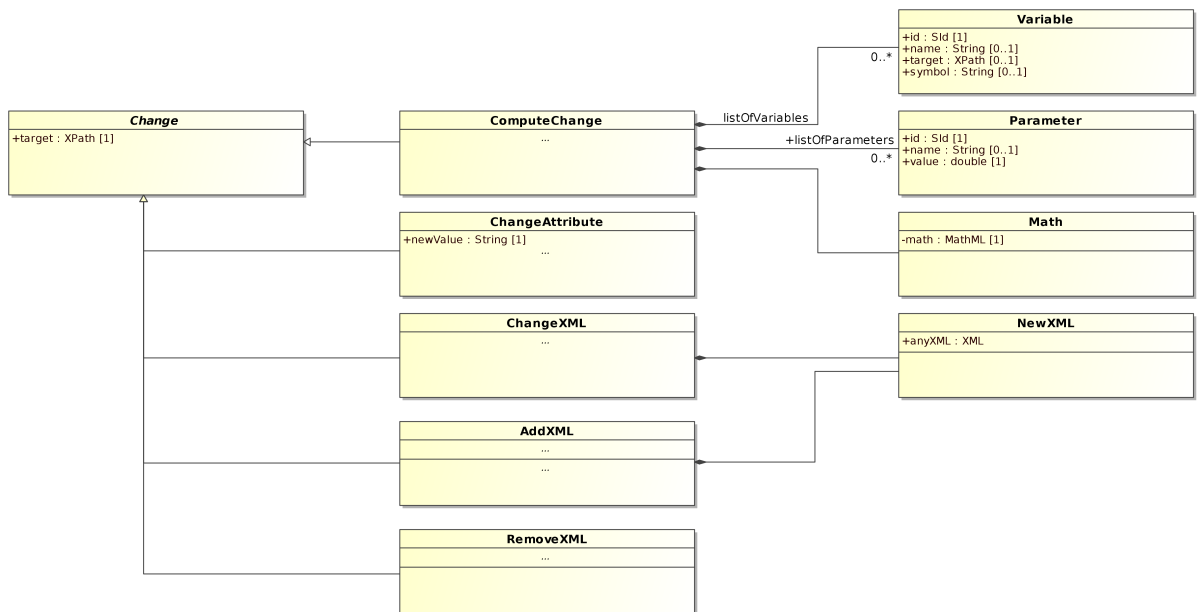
Variable
+id : SId [1]
+name : String [0..1]
+target : XPath [0..1]
+symbol : String [0..1]

0..*

listOfVariables

Change
+target : XPath [1]

ComputeChange
...

+listOfParameters
0..*

Parameter
+id : SId [1]
+name : String [0..1]
+value : double [1]

ChangeAttribute
+newValue : String [1]
...

Math
-math : MathML [1]

ChangeXML
...

NewXML
+anyXML : XML

AddXML
...
...

RemoveXML
...